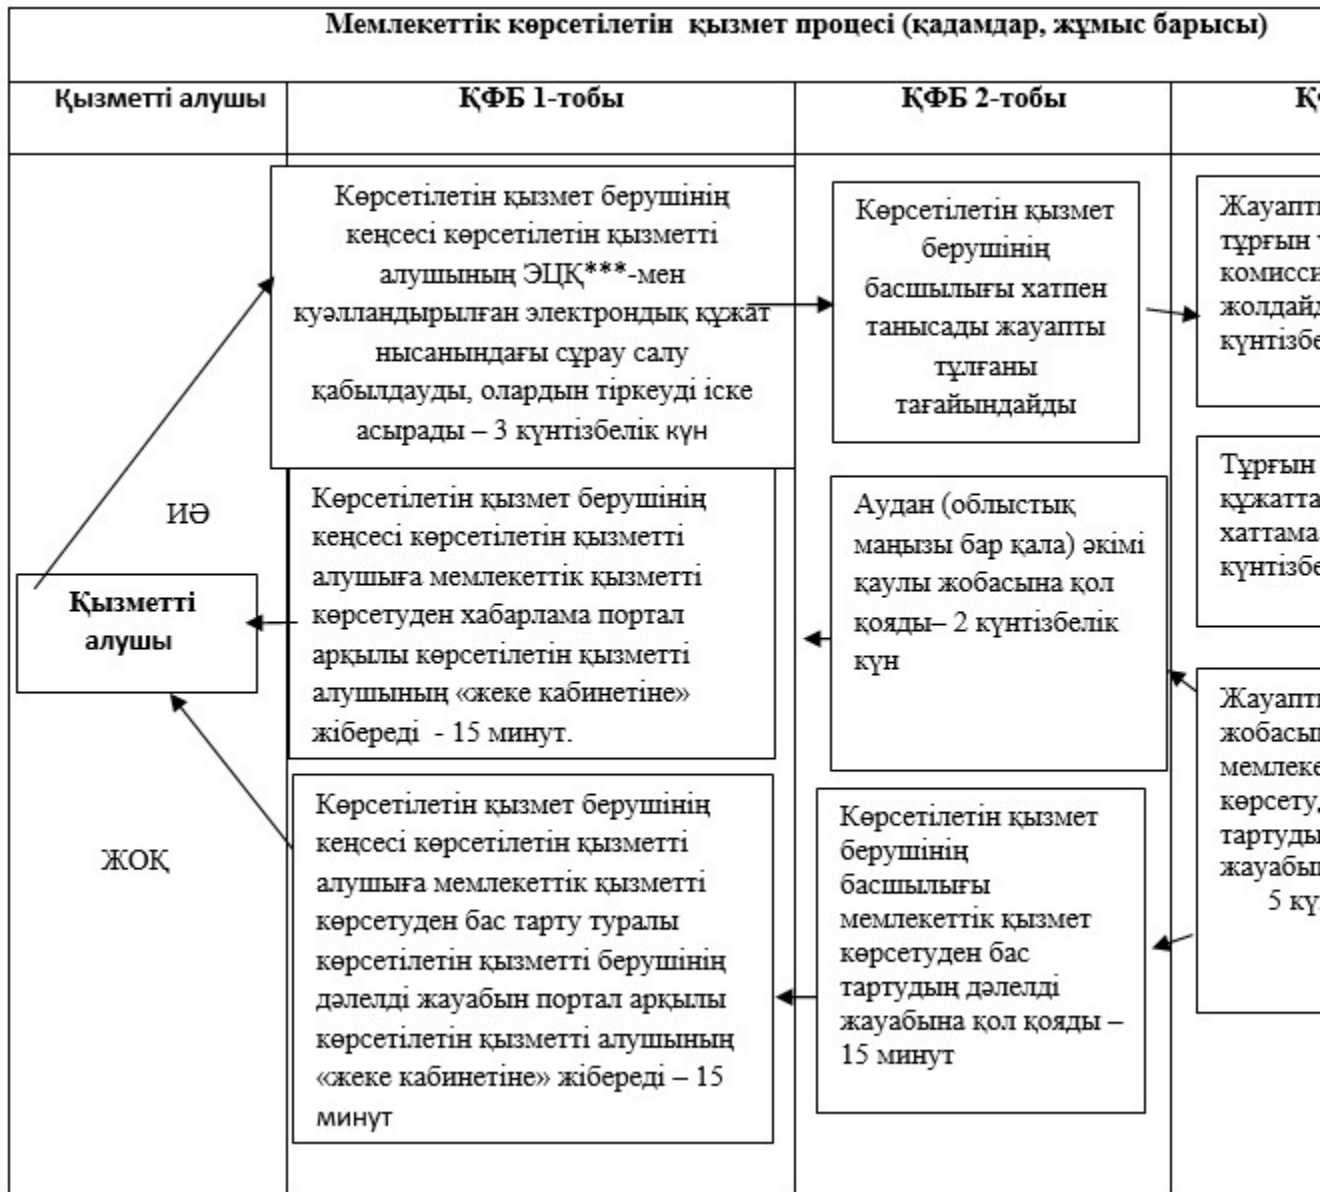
Мемлекеттік көрсетілетін қызмет процесі (қадамдар, жұмыс барысы)

| Қызметті алушы | ҚФБ 1-тобы | ҚФБ 2-тобы | Қ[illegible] |
|---|---|---|---|

Көрсетілетін қызмет берушінің кеңсесі көрсетілетін қызметті алушының ЭЦҚ***-мен куәландырылған электрондық құжат нысанындағы сұрау салу қабылдауды, олардын тіркеуді іске асырады – 3 күнтізбелік күн

Көрсетілетін қызмет берушінің басшылығы хатпен танысады жауапты тұлғаны тағайындайды

Жауапт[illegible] тұрғын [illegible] комисс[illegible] жолдай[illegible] күнтізб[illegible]

Тұрғын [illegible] құжатт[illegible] хаттама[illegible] күнтізб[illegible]

ИӘ

Қызметті алушы

Көрсетілетін қызмет берушінің кеңсесі көрсетілетін қызметті алушыға мемлекеттік қызметті көрсетуден хабарлама портал арқылы көрсетілетін қызметті алушының «жеке кабинетіне» жібереді - 15 минут.

Аудан (облыстық маңызы бар қала) әкімі қаулы жобасына қол қояды– 2 күнтізбелік күн

Жауапт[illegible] жобасы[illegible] мемлек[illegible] көрсету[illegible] тартуды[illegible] жауабы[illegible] 5 кү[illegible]

ЖОҚ

Көрсетілетін қызмет берушінің кеңсесі көрсетілетін қызметті алушыға мемлекеттік қызметті көрсетуден бас тарту туралы көрсетілетін қызметті берушінің дәлелді жауабын портал арқылы көрсетілетін қызметті алушының «жеке кабинетіне» жібереді – 15 минут

Көрсетілетін қызмет берушінің басшылығы мемлекеттік қызмет көрсетуден бас тартудың дәлелді жауабына қол қояды – 15 минут